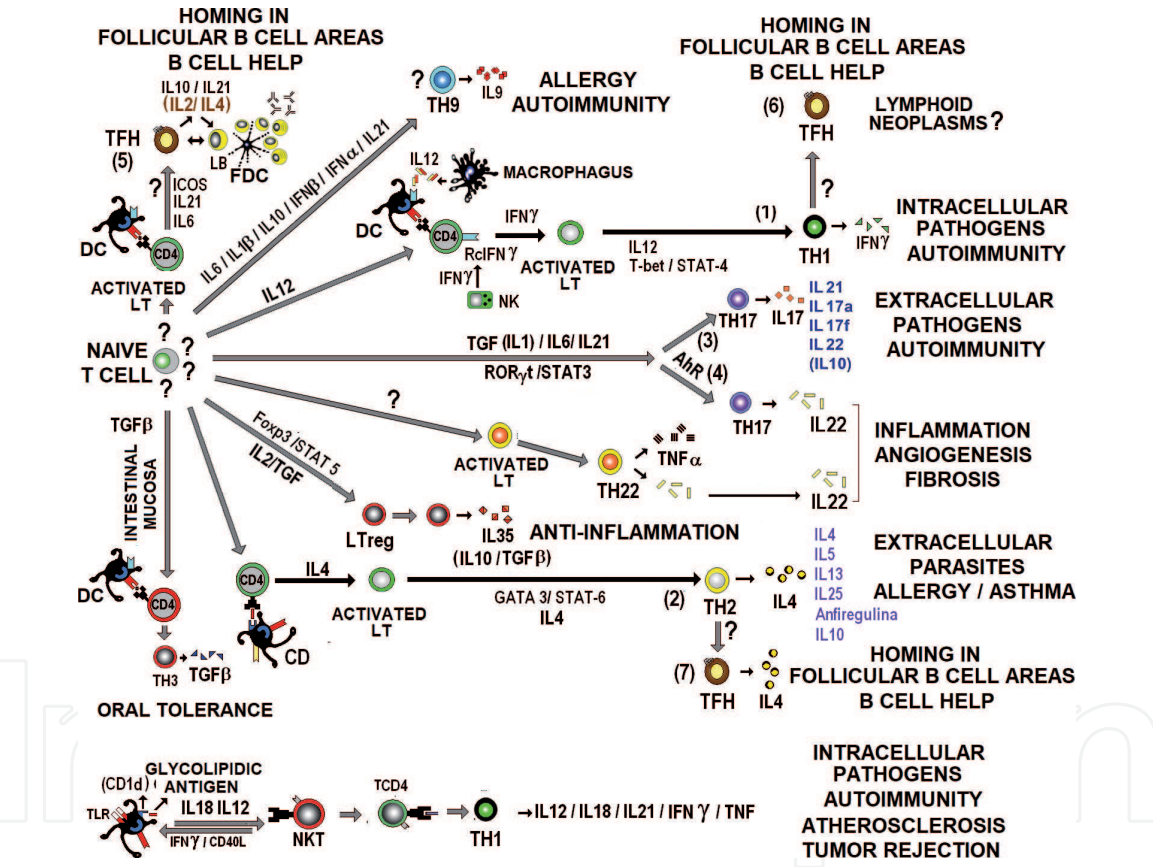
HOMING IN
FOLLICULAR B CELL AREAS
B CELL HELP

IL10 / IL21
(IL2/ IL4)

TFH
(5)

LB

FDC

?
ICOS
IL21
IL6

DC

CD4

ACTIVATED
LT

NAIVE
T CELL

?
?
?
?

IL6 / IL1β / IL10 / IFNβ / IFNα / IL21

?
TH9
IL9

ALLERGY
AUTOIMMUNITY

IL12
MACROPHAGUS

DC
CD4
IFNγ
RcIFNγ
IFNγ
NK

ACTIVATED
LT

IL12

(1)
IL12
T-bet / STAT-4

HOMING IN
FOLLICULAR B CELL AREAS
B CELL HELP

(6)
TFH

LYMPHOID
NEOPLASMS ?

?

TH1
IFNγ

INTRACELLULAR
PATHOGENS
AUTOIMMUNITY

TGF (IL1) / IL6/ IL21
RORγt /STAT3

(3)
TH17
IL17
AhR (4)

IL 21
IL 17a
IL 17f
IL 22
(IL10)

EXTRACELLULAR
PATHOGENS
AUTOIMMUNITY

TH17
IL22

?

TGFβ

INTESTINAL
MUCOSA

Foxp3 /STAT 5
IL2/TGF

ACTIVATED
LT

TH22
TNFα

IL22

INFLAMMATION
ANGIOGENESIS
FIBROSIS

LTreg
IL35
(IL10 / TGFβ)

ANTI-INFLAMMATION

DC
CD4
TH3
TGFβ

ORAL TOLERANCE

CD4
CD
IL4

ACTIVATED
LT

GATA 3/ STAT-6
IL4

(2)
TH2
IL4

IL4
IL5
IL13
IL25
Anfiregulina
IL10

EXTRACELLULAR
PARASITES
ALLERGY / ASTHMA

?
(7)
TFH
IL4

HOMING IN
FOLLICULAR B CELL AREAS
B CELL HELP

GLYCOLIPIDIC
ANTIGEN
(CD1d)
TLR
IL18 IL12
IFNγ / CD40L

NKT

TCD4

TH1

→IL12 / IL18 / IL21 / IFN γ / TNF

INTRACELLULAR
PATHOGENS
AUTOIMMUNITY
ATHEROSCLEROSIS
TUMOR REJECTION